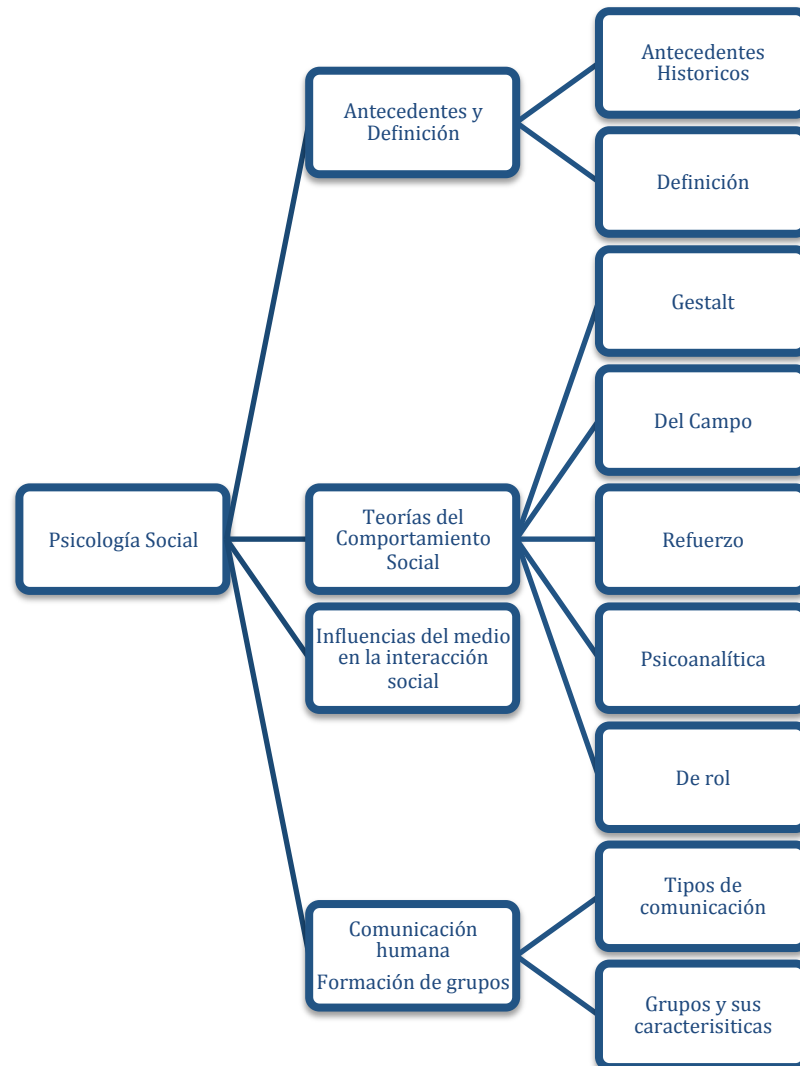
Psicología Social

Antecedentes y Definición

Antecedentes Historicos

Definición

Teorías del Comportamiento Social

Gestalt

Del Campo

Refuerzo

Psicoanalítica

De rol

Influencias del medio en la interacción social

Comunicación humana

Formación de grupos

Tipos de comunicación

Grupos y sus caracterisiticas